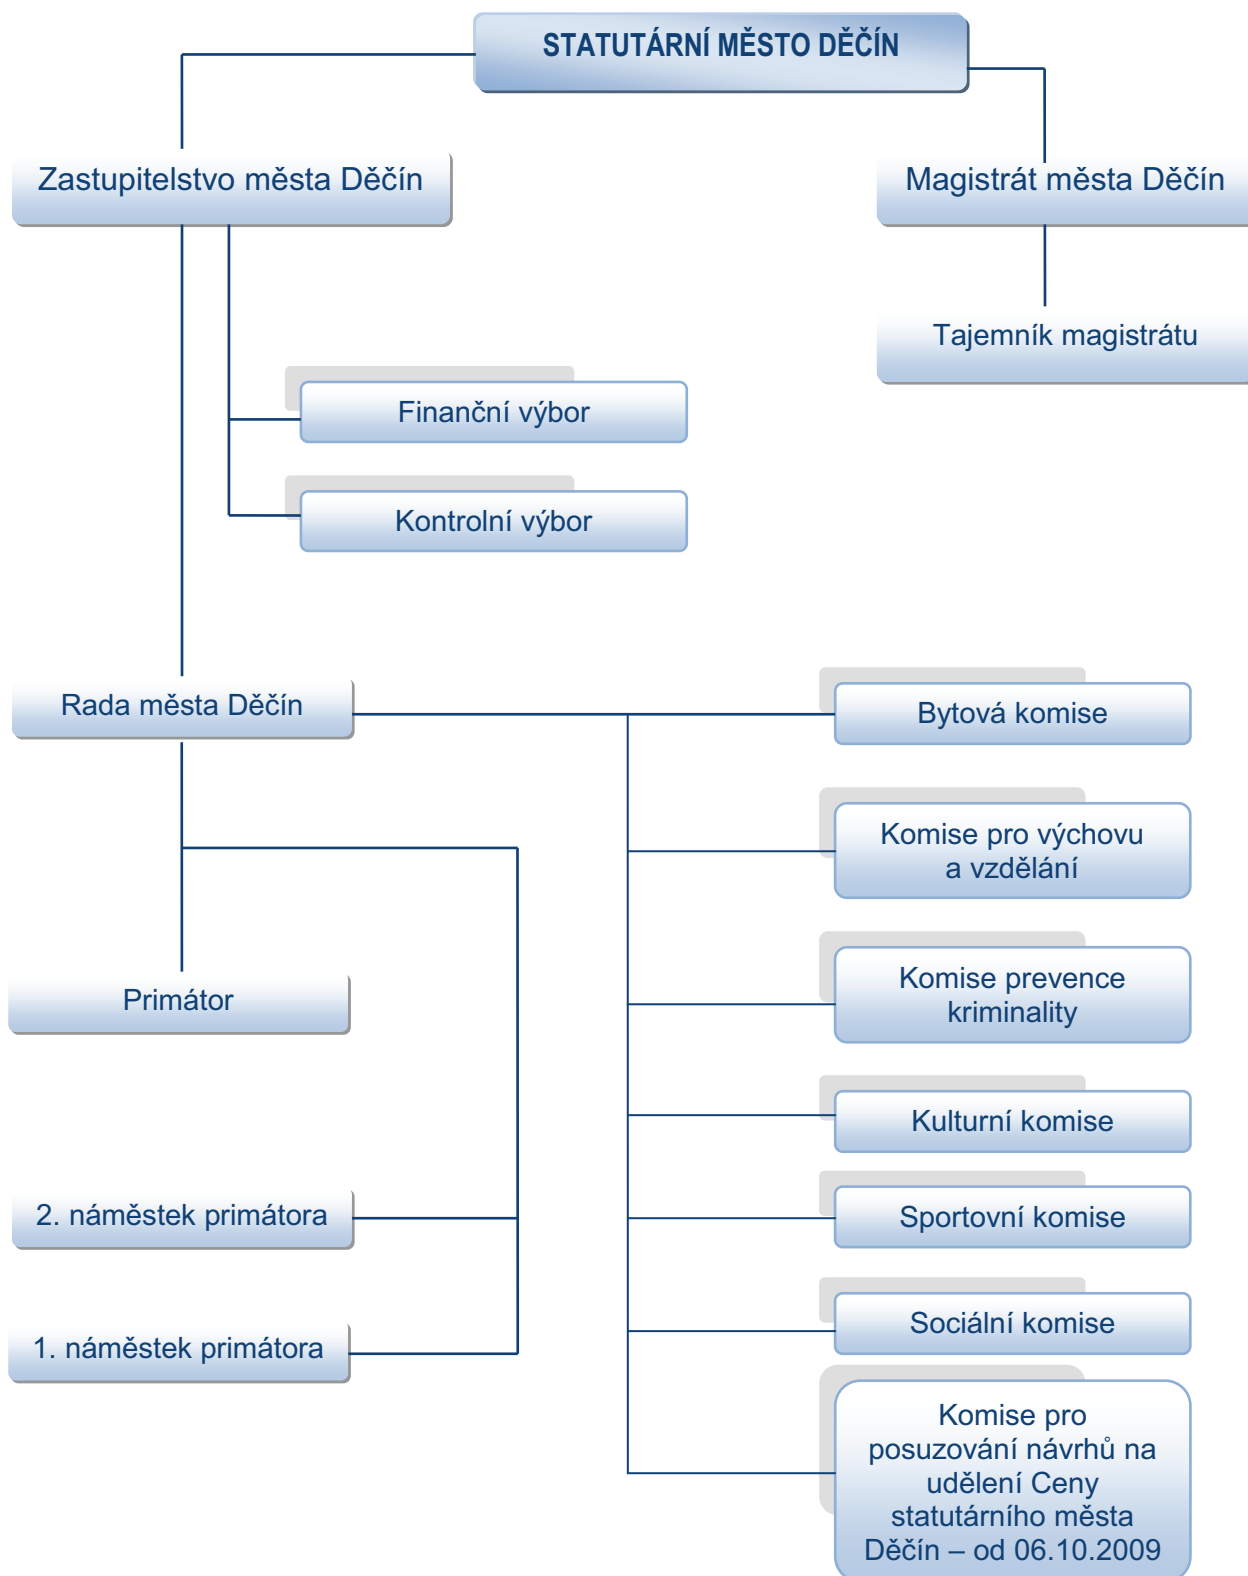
STATUTÁRNÍ MĚSTO DĚČÍN

Zastupitelstvo města Děčín

Magistrát města Děčín

Tajemník magistrátu

Finanční výbor

Kontrolní výbor

Rada města Děčín

Bytová komise

Komise pro výchovu a vzdělání

Primátor

Komise prevence kriminality

Kulturní komise

2. náměstek primátora

Sportovní komise

1. náměstek primátora

Sociální komise

Komise pro posuzování návrhů na udělení Ceny statutárního města Děčín – od 06.10.2009